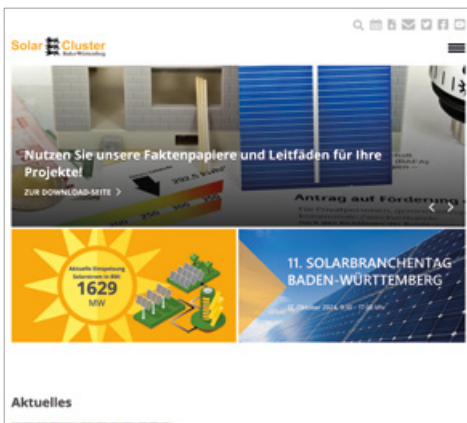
Solar Cluster Baden-Württemberg

Nutzen Sie unsere Faktenpapiere und Leitfäden für Ihre Projekte!

ZUR DOWNLOAD-SEITE >

Antrag auf Förderung

Aktuelle Einspeisung Solarstrom in BW: 1629 MW

11. SOLARBRANCHENTAG BADEN-WÜRTTEMBERG

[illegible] Oktober 2024, 9:30 – 17:00 Uhr

Aktuelles